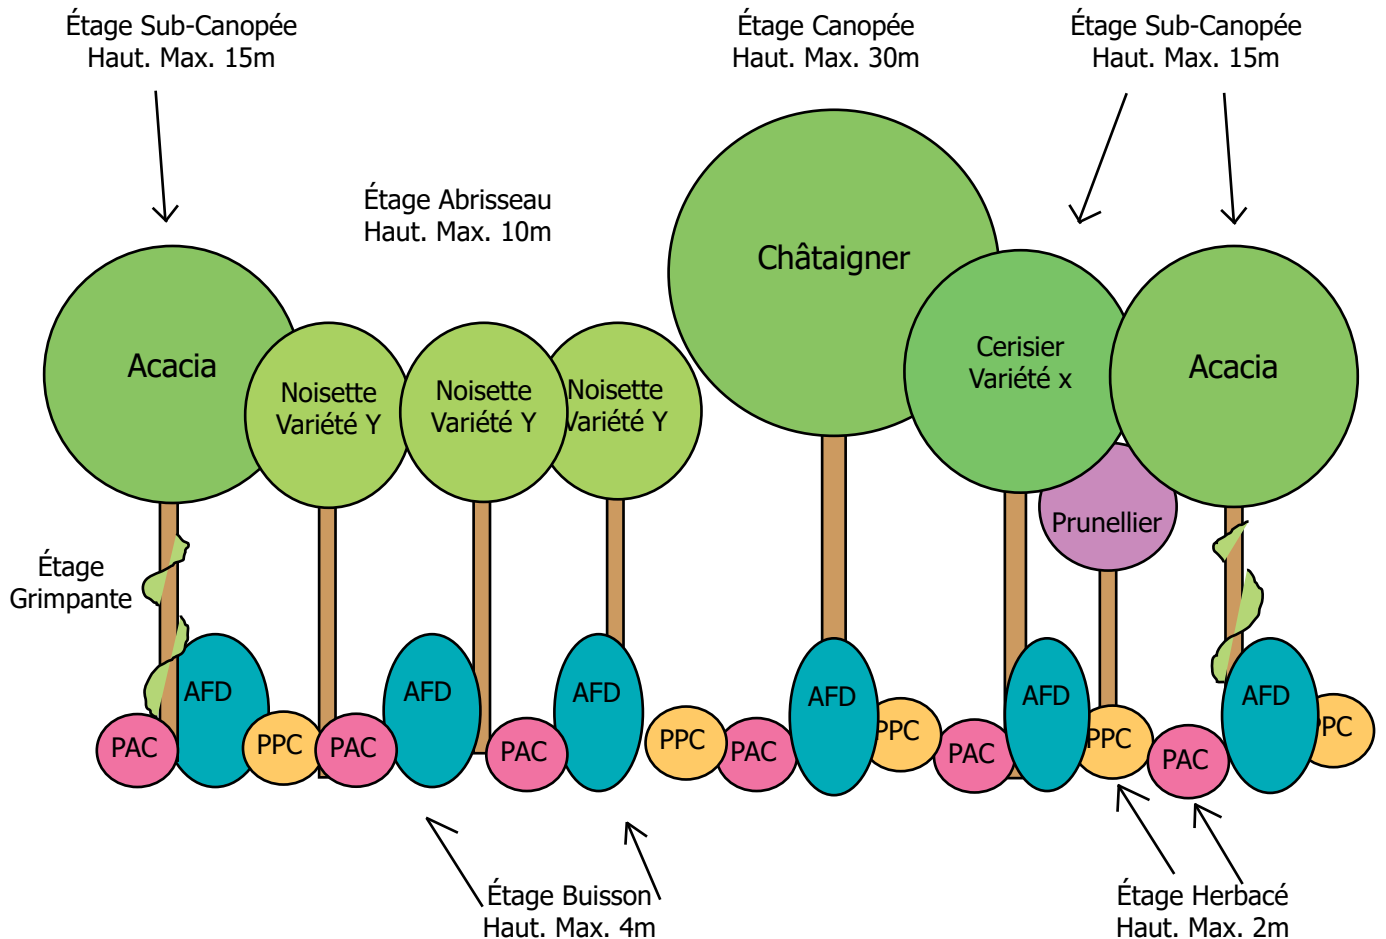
Étage Sub-Canopée
Haut. Max. 15m

Étage Canopée
Haut. Max. 30m

Étage Sub-Canopée
Haut. Max. 15m

Étage Abrisseau
Haut. Max. 10m

Châtaigner

Acacia

Noisette Variété Y

Noisette Variété Y

Noisette Variété Y

Cerisier Variété x

Acacia

Prunellier

Étage Grimpante

AFD

AFD

AFD

AFD

AFD

AFD

PAC

PPC

PAC

PAC

PPC

PAC

PPC

PAC

PPC

PAC

PPC

Étage Buisson
Haut. Max. 4m

Étage Herbacé
Haut. Max. 2m